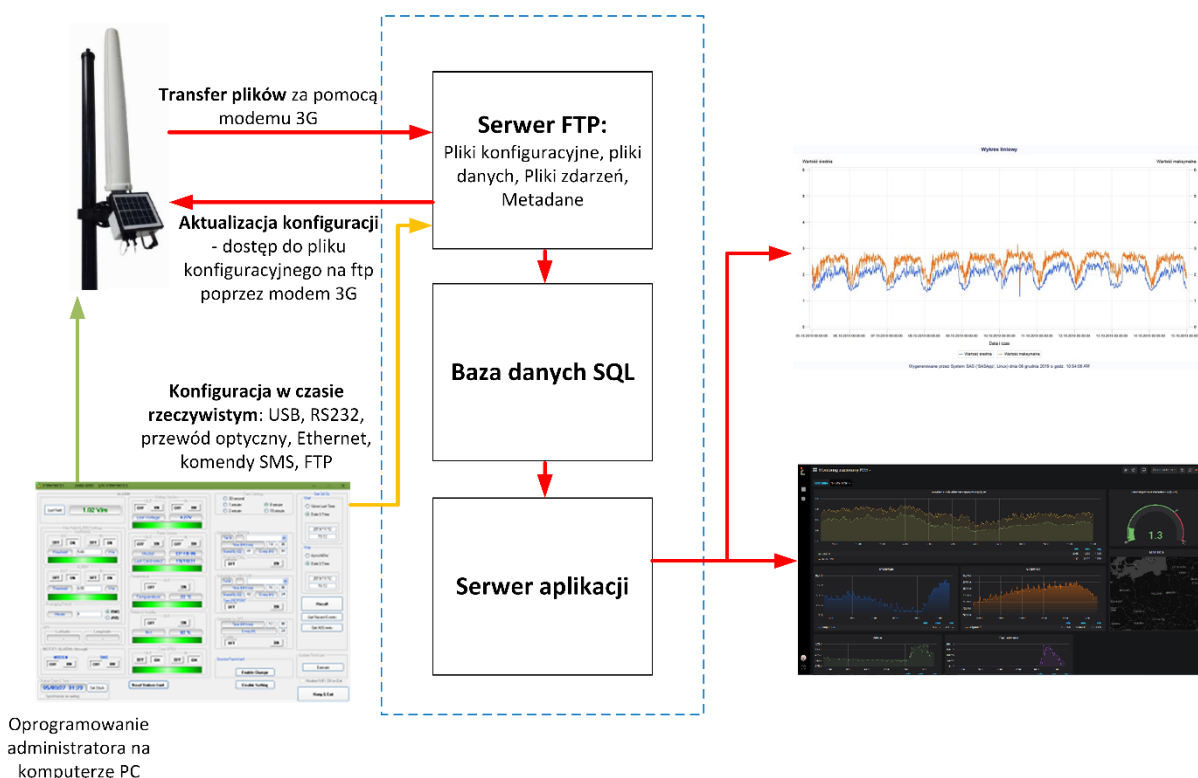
**Transfer plików** za pomocą modemu 3G

**Serwer FTP:**
Pliki konfiguracyjne, pliki danych, Pliki zdarzeń, Metadane

**Aktualizacja konfiguracji** - dostęp do pliku konfiguracyjnego na ftp poprzez modem 3G

**Baza danych SQL**

**Konfiguracja w czasie rzeczywistym**: USB, RS232, przewód optyczny, Ethernet, komendy SMS, FTP

**Serwer aplikacji**

Wykres liniowy

Wartość średnia

Wartość maksymalna

Data i czas

Wygenerowane przez System SAS (SASApp, Linux) dnia 06 grudnia 2019 o godz. 10:34:08 AM

1.3

1.02 V/m

Recall

Keep & Exit

Enable Change

Disable Setting

Reset Station Cnt

Oprogramowanie administratora na komputerze PC